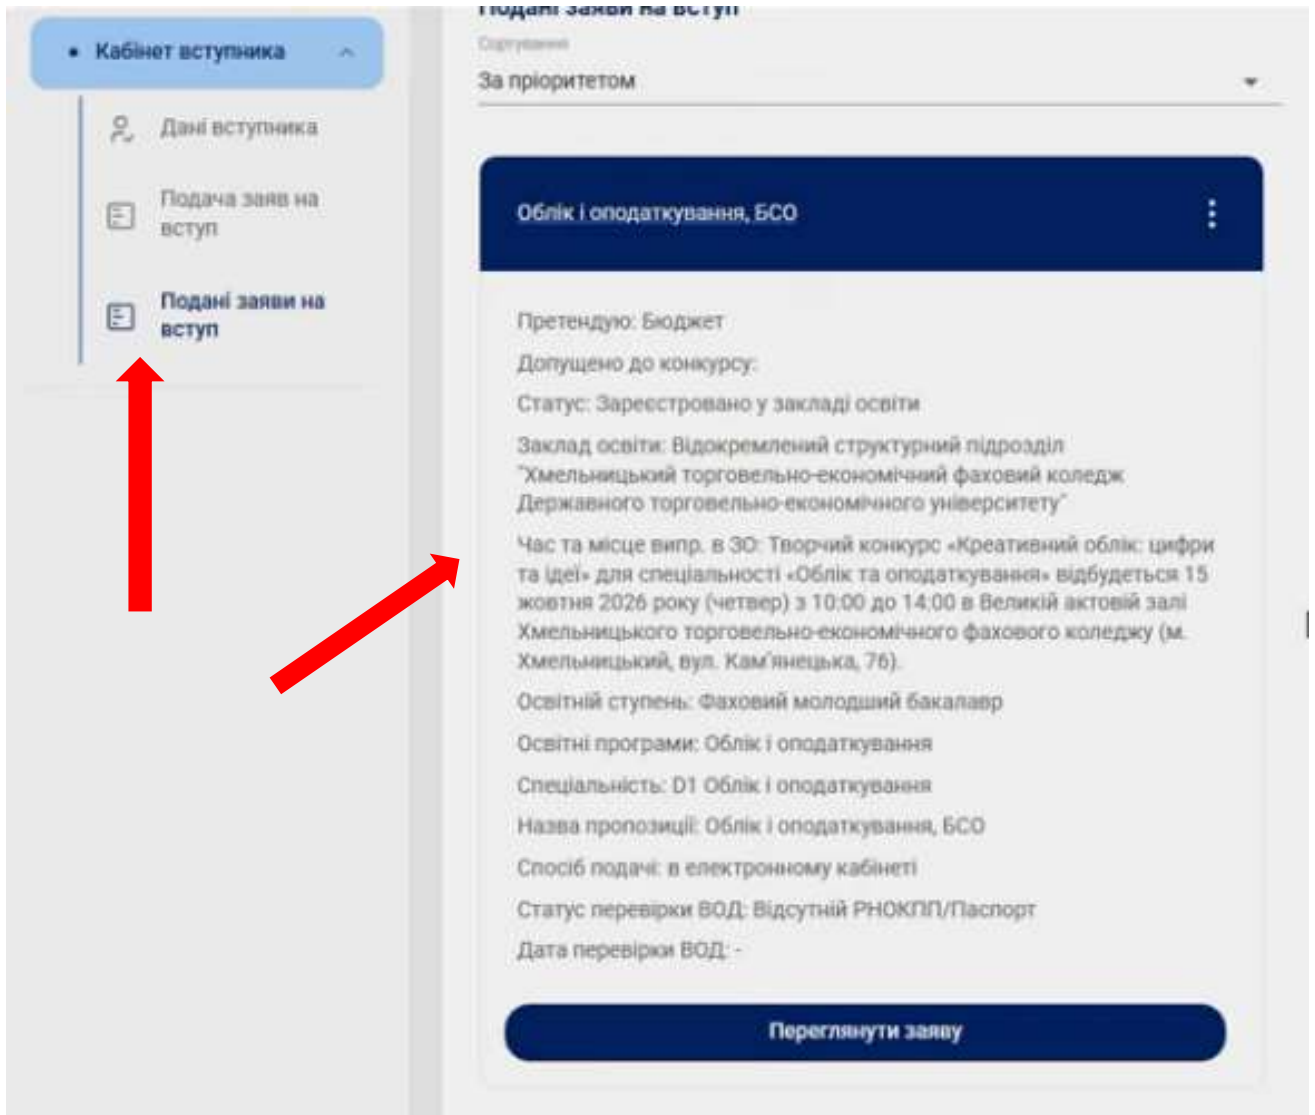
Кабінет вступника

Дані вступника

Подача заяв на вступ

Подані заяви на вступ

Подані заяви на вступ

Сортування

За пріоритетом

Облік і оподаткування, БСО

Претендую: Бюджет

Допущено до конкурсу:

Статус: Зареєстровано у закладі освіти

Заклад освіти: Відокремлений структурний підрозділ "Хмельницький торговельно-економічний фаховий коледж Державного торговельно-економічного університету"

Час та місце випр. в ЗО: Творчий конкурс «Креативний облік: цифри та ідеї» для спеціальності «Облік та оподаткування» відбудеться 15 жовтня 2026 року (четвер) з 10:00 до 14:00 в Великій актовій залі Хмельницького торговельно-економічного фахового коледжу (м. Хмельницький, вул. Кам'янецька, 76).

Освітній ступень: Фаховий молодший бакалавр

Освітні програми: Облік і оподаткування

Спеціальність: D1 Облік і оподаткування

Назва пропозиції: Облік і оподаткування, БСО

Спосіб подачі: в електронному кабінеті

Статус перевірки ВОД: Відсутній РНОКПП/Паспорт

Дата перевірки ВОД: -

Переглянути заяву